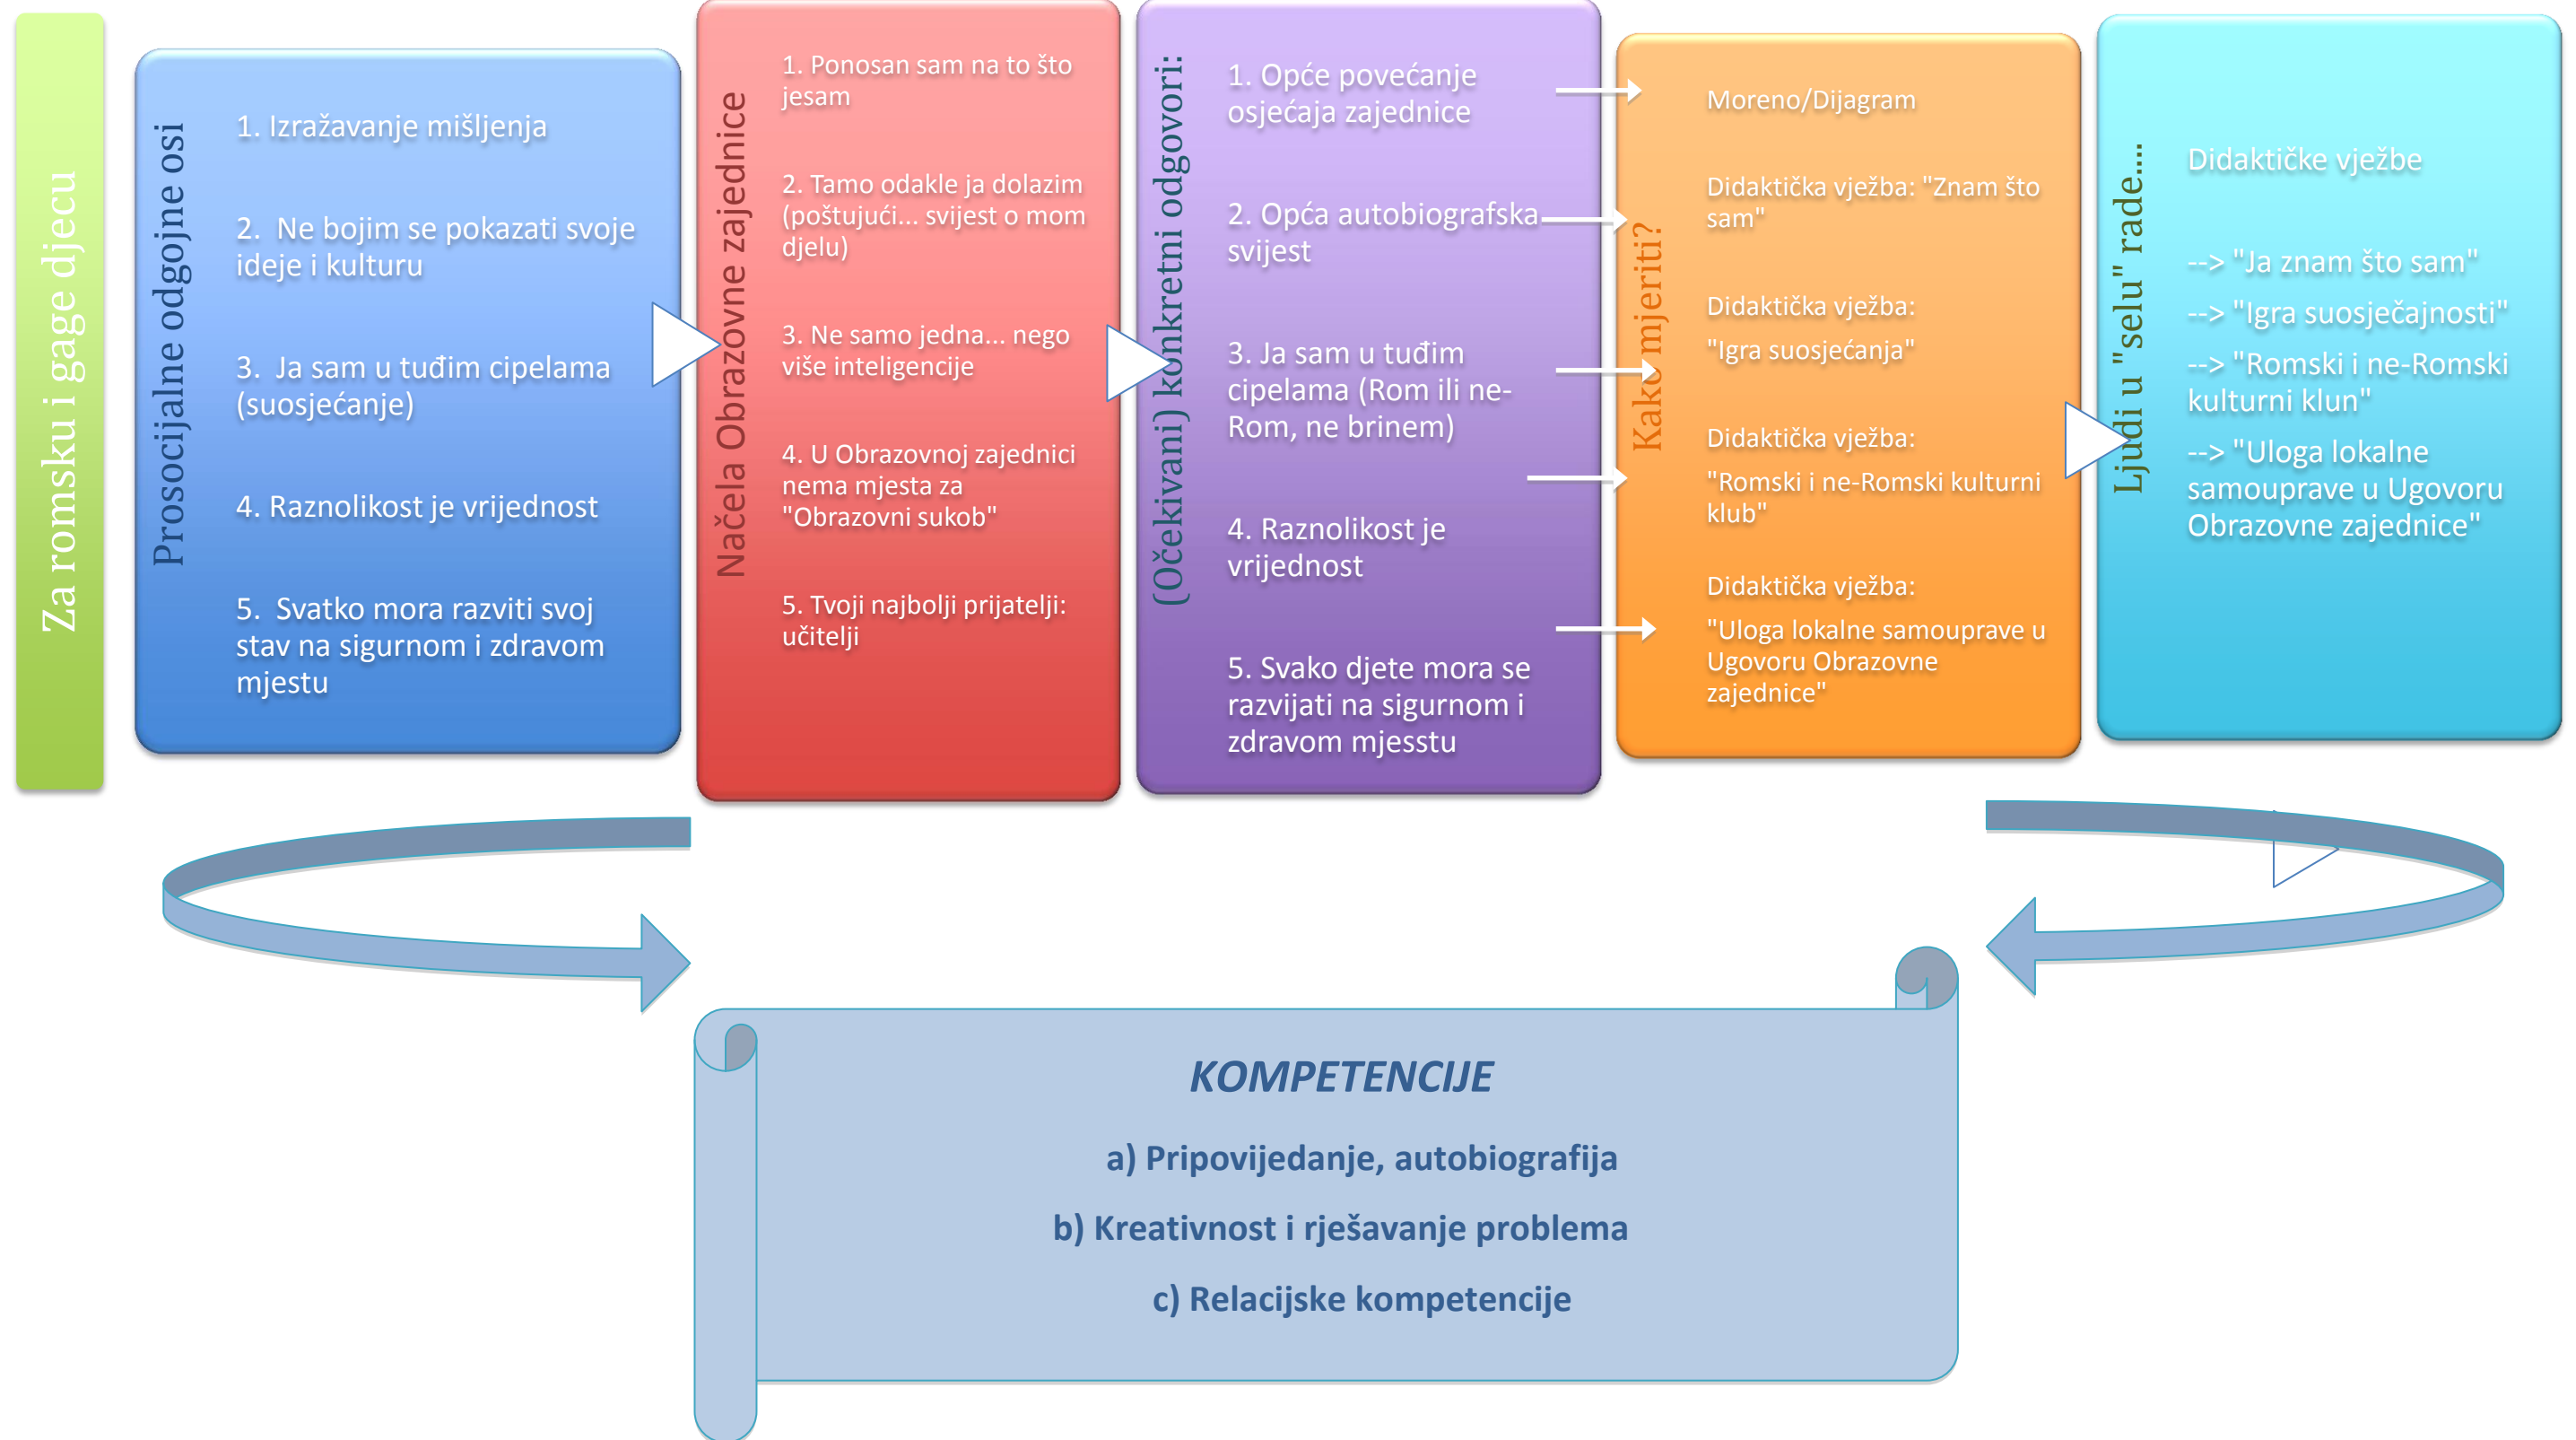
Za romsku i gage djecu

Prosocijalne odgojne osi

1. Izražavanje mišljenja

2. Ne bojim se pokazati svoje ideje i kulturu

3. Ja sam u tuđim cipelama (suosjećanje)

4. Raznolikost je vrijednost

5. Svatko mora razviti svoj stav na sigurnom i zdravom mjestu

Načela Obrazovne zajednice

1. Ponosan sam na to što jesam

2. Tamo odakle ja dolazim (poštujući... svijest o mom djelu)

3. Ne samo jedna... nego više inteligencije

4. U Obrazovnoj zajednici nema mjesta za "Obrazovni sukob"

5. Tvoji najbolji prijatelji: učitelji

(Očekivani) konkretni odgovori:

1. Opće povećanje osjećaja zajednice

2. Opća autobiografska svijest

3. Ja sam u tuđim cipelama (Rom ili ne-Rom, ne brinem)

4. Raznolikost je vrijednost

5. Svako djete mora se razvijati na sigurnom i zdravom mjesstu

Kako mjeriti?

Moreno/Dijagram

Didaktička vježba: "Znam što sam"

Didaktička vježba:
"Igra suosjećanja"

Didaktička vježba:
"Romski i ne-Romski kulturni klub"

Didaktička vježba:
"Uloga lokalne samouprave u Ugovoru Obrazovne zajednice"

Ljudi u "selu" rade....

Didaktičke vježbe

--> "Ja znam što sam"

--> "Igra suosječajnosti"

--> "Romski i ne-Romski kulturni klun"

--> "Uloga lokalne samouprave u Ugovoru Obrazovne zajednice"

KOMPETENCIJE

a) Pripovijedanje, autobiografija

b) Kreativnost i rješavanje problema

c) Relacijske kompetencije